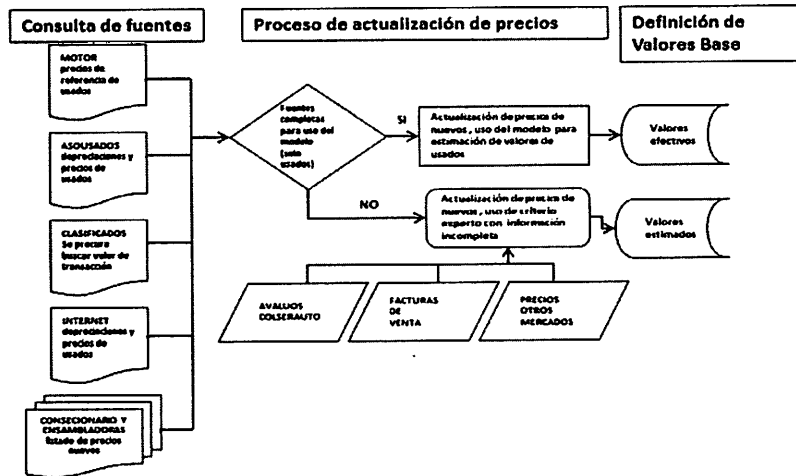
Consulta de fuentes

Proceso de actualización de precios

Definición de Valores Base

MOTOR precios de referencia de usados

ASOUSADOS depreciaciones y precios de usados

CLASIFICADOS Se procura buscar valor de transacción

INTERNET depreciaciones y precios de usados

CONSECIONARIO Y ENSAMBLADORAS listado de precios nuevos

Fuentes completas para uso del modelo (solo usados)

SI

NO

Actualización de precios de nuevos, uso del modelo para estimación de valores de usados

Valores efectivos

Actualización de precios de nuevos, uso de criterio experto con información incompleta

Valores estimados

AVALUOS COLSERAUTO

FACTURAS DE VENTA

PRECIOS OTROS MERCADOS